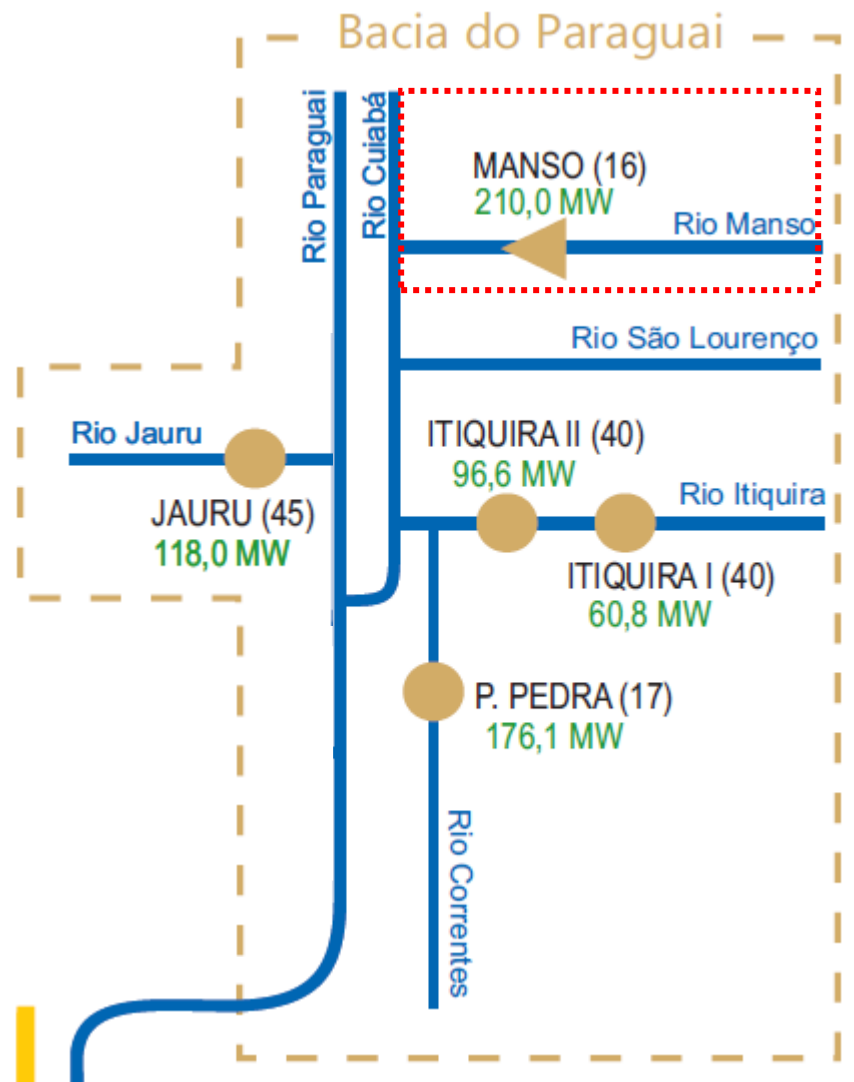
Bacia do Paraguai

Rio Paraguai

Rio Cuiabá

MANSO (16)
210,0 MW

Rio Manso

Rio São Lourenço

Rio Jauru

JAURU (45)
118,0 MW

ITIQUIRA II (40)
96,6 MW

Rio Itiquira

ITIQUIRA I (40)
60,8 MW

P. PEDRA (17)
176,1 MW

Rio Correntes